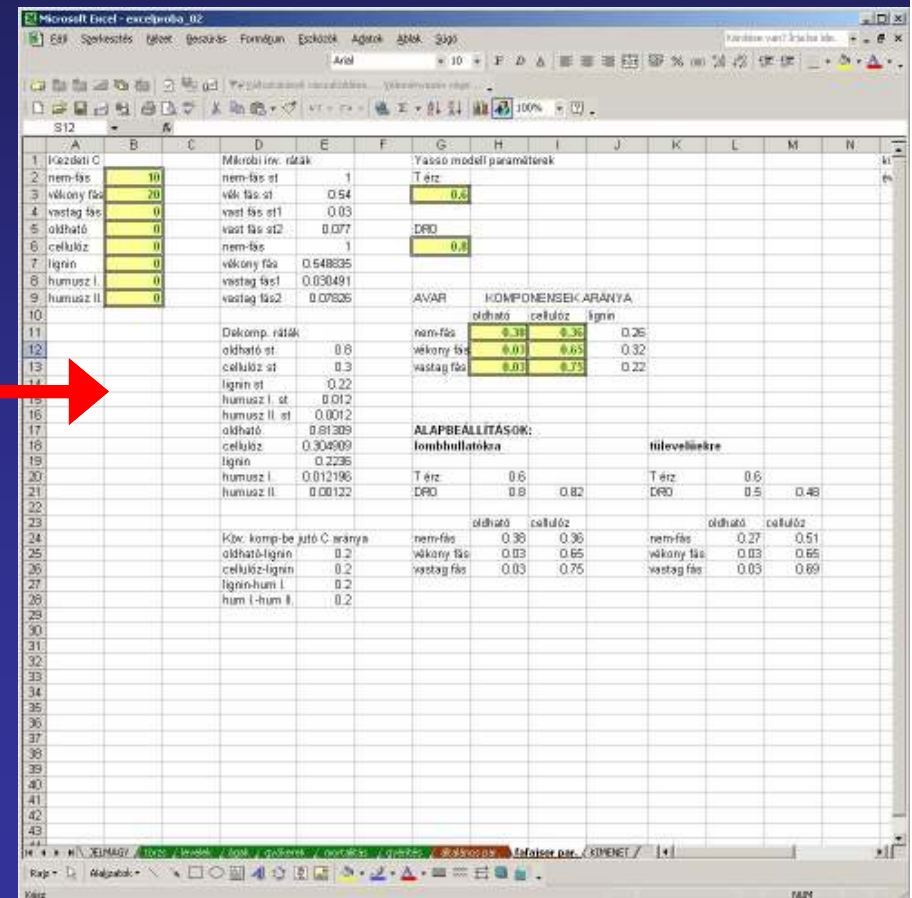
Microsoft Excel - excelproba_02

Fájl Szerkesztés Nézet Beszúrás Formátum Eszközök Adatok Ablak Súgó

Arial 10 100%

S12

| | A | B | C | D | E | F | G | H | I | J | K | L | M | N |
|---|---|---|---|---|---|---|---|---|---|---|---|---|---|---|
| 1 | Kezdeti C | | | Mikrobi inv. ráták | | | Yasso modell paraméterek | | | | | | | |
| 2 | nem-fás | 10 | | nem-fás st | 1 | | T érz | | | | | | | |
| 3 | vékony fás | 20 | | vék fás st | 0.54 | | 0.6 | | | | | | | |
| 4 | vastag fás | 0 | | vast fás st1 | 0.03 | | | | | | | | | |
| 5 | oldható | 0 | | vast fás st2 | 0.077 | | DRO | | | | | | | |
| 6 | cellulóz | 0 | | nem-fás | 1 | | | | | | | | | |
| 7 | lignin | 0 | | vékony fás | 0.548835 | | 0.8 | | | | | | | |
| 8 | humusz I. | 0 | | vastag fás1 | 0.030491 | | | | | | | | | |
| 9 | humusz II. | 0 | | vastag fás2 | 0.07826 | | AVAR | KOMPONENSEK ARÁNYA | | | | | | |
| 10 | | | | | | | | oldható | cellulóz | lignin | | | | |
| 11 | | | | Dekomp. ráták | | | nem-fás | 0.38 | 0.36 | 0.26 | | | | |
| 12 | | | | oldható st | 0.8 | | vékony fás | 0.03 | 0.65 | 0.32 | | | | |
| 13 | | | | cellulóz st | 0.3 | | vastag fás | 0.03 | 0.75 | 0.22 | | | | |
| 14 | | | | lignin st | 0.22 | | | | | | | | | |
| 15 | | | | humusz I. st | 0.012 | | | | | | | | | |
| 16 | | | | humusz II. st | 0.0012 | | | | | | | | | |
| 17 | | | | oldható | 0.61309 | | ALAPBEÁLLÍTÁSOK: | | | | | | | |
| 18 | | | | cellulóz | 0.304909 | | lombhullatókra | | | | tűlevelűekre | | | |
| 19 | | | | lignin | 0.2236 | | | | | | | | | |
| 20 | | | | humusz I. | 0.012196 | | T érz | 0.6 | | | T érz | 0.6 | | |
| 21 | | | | humusz II. | 0.00122 | | DRO | 0.8 | 0.82 | | DRO | 0.5 | 0.48 | |
| 22 | | | | | | | | | | | | | | |
| 23 | | | | | | | | oldható | cellulóz | | | oldható | cellulóz | |
| 24 | | | | Köv. komp-be jutó C aránya | | | nem-fás | 0.38 | 0.36 | | nem-fás | 0.27 | 0.51 | |
| 25 | | | | oldható-lignin | 0.2 | | vékony fás | 0.03 | 0.65 | | vékony fás | 0.03 | 0.65 | |
| 26 | | | | cellulóz-lignin | 0.2 | | vastag fás | 0.03 | 0.75 | | vastag fás | 0.03 | 0.69 | |
| 27 | | | | lignin-hum I. | 0.2 | | | | | | | | | |
| 28 | | | | hum I.-hum II. | 0.2 | | | | | | | | | |

29 30 31 32 33 34 35 36 37 38 39 40 41 42 43

JELMAGY / törzs / levelek / ágak / gyökerek / mortalitás / gyérítés / általános par. / fafajsor par. / KIMENET /

Rajz Alakzatok

Kész NUM